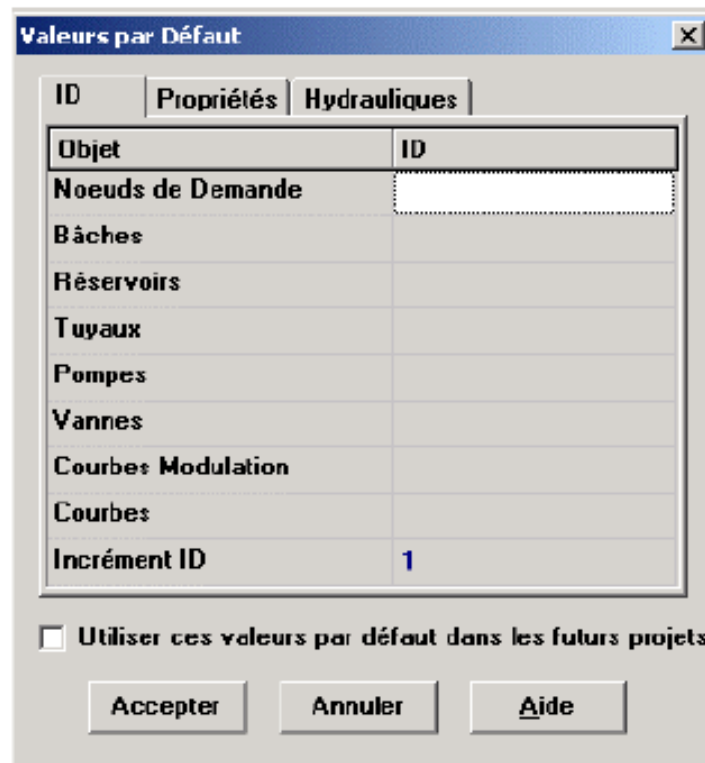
Valeurs par Défaut

ID | Propriétés | Hydrauliques

| Objet | ID |
|---|---|
| Noeuds de Demande | |
| Bâches | |
| Réservoirs | |
| Tuyaux | |
| Pompes | |
| Vannes | |
| Courbes Modulation | |
| Courbes | |
| Incrément ID | 1 |

Utiliser ces valeurs par défaut dans les futurs projets

Accepter | Annuler | Aide